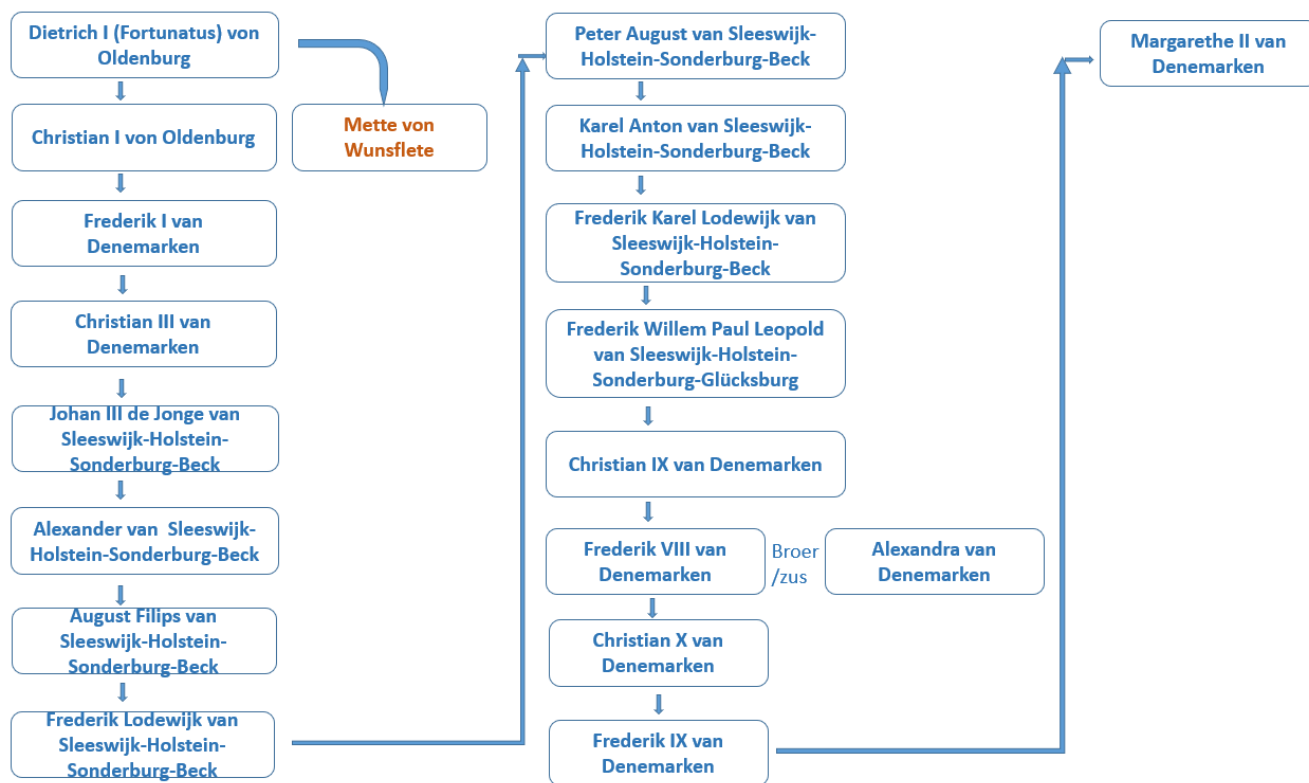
Dietrich I (Fortunatus) von Oldenburg

Mette von Wunsflete

Christian I von Oldenburg

Frederik I van Denemarken

Christian III van Denemarken

Johan III de Jonge van Sleeswijk-Holstein-Sonderburg-Beck

Alexander van Sleeswijk-Holstein-Sonderburg-Beck

August Filips van Sleeswijk-Holstein-Sonderburg-Beck

Frederik Lodewijk van Sleeswijk-Holstein-Sonderburg-Beck

Peter August van Sleeswijk-Holstein-Sonderburg-Beck

Karel Anton van Sleeswijk-Holstein-Sonderburg-Beck

Frederik Karel Lodewijk van Sleeswijk-Holstein-Sonderburg-Beck

Frederik Willem Paul Leopold van Sleeswijk-Holstein-Sonderburg-Glücksburg

Christian IX van Denemarken

Frederik VIII van Denemarken

Broer /zus

Alexandra van Denemarken

Christian X van Denemarken

Frederik IX van Denemarken

Margarethe II van Denemarken